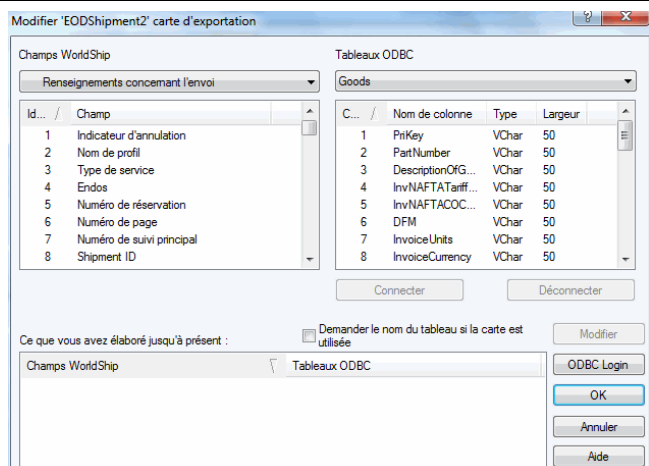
Modifier 'EODShipment2' carte d'exportation

?

Champs WorldShip

Renseignements concemant l'envoi

| Id... | Champ |
|---|---|
| 1 | Indicateur d'annulation |
| 2 | Nom de profil |
| 3 | Type de service |
| 4 | Endos |
| 5 | Numéro de réservation |
| 6 | Numéro de page |
| 7 | Numéro de suivi principal |
| 8 | Shipment ID |

Tableaux ODBC

Goods

| C... | Nom de colonne | Type | Largeur |
|---|---|---|---|
| 1 | PriKey | VChar | 50 |
| 2 | PartNumber | VChar | 50 |
| 3 | DescriptionOfG... | VChar | 50 |
| 4 | InvNAFTATariff... | VChar | 50 |
| 5 | InvNAFTACOC... | VChar | 50 |
| 6 | DFM | VChar | 50 |
| 7 | InvoiceUnits | VChar | 50 |
| 8 | InvoiceCurrency | VChar | 50 |

Connecter

Déconnecter

Ce que vous avez élaboré jusqu'à présent :

Demander le nom du tableau si la carte est utilisée

Modifier

| Champs WorldShip | Tableaux ODBC |
|---|---|

ODBC Login

OK

Annuler

Aide